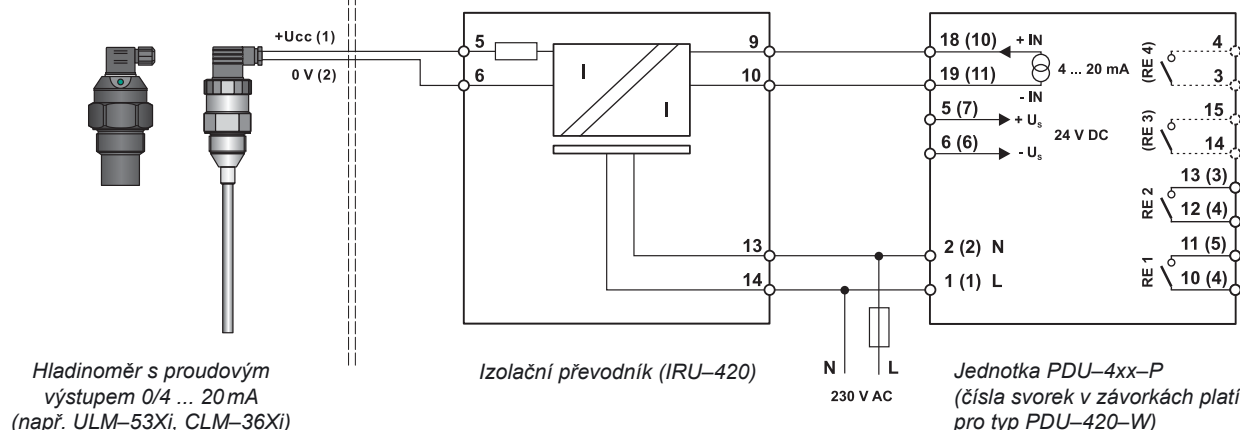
+Ucc (1)
0 V (2)

5
6
I
I
9
10
13
14

18 (10)
+ IN
19 (11)
4 ... 20 mA
- IN
5 (7)
+ $U_S$
24 V DC
6 (6)
- $U_S$
2 (2) N
1 (1) L

(RE 4)
4
3
(RE 3)
15
14
RE 2
13 (3)
12 (4)
RE 1
11 (5)
10 (4)

N
L
230 V AC

Hladinoměr s proudovým výstupem 0/4 ... 20 mA (např. ULM–53Xi, CLM–36Xi)

Izolační převodník (IRU–420)

Jednotka PDU–4xx–P (čísla svorek v závorkách platí pro typ PDU–420–W)